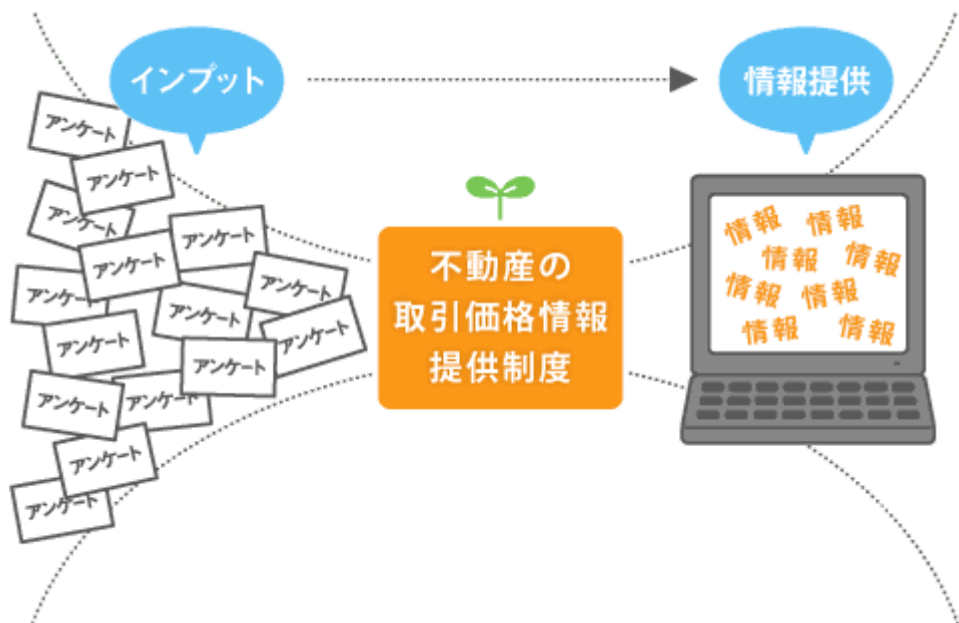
インプット

情報提供

アンケート
アンケート
アンケート
アンケート
アンケート
アンケート
アンケート
アンケート
アンケート
アンケート
アンケート
アンケート
アンケート
アンケート
アンケート

不動産の
取引価格情報
提供制度

情報 情報
情報 情報
情報 情報
情報 情報